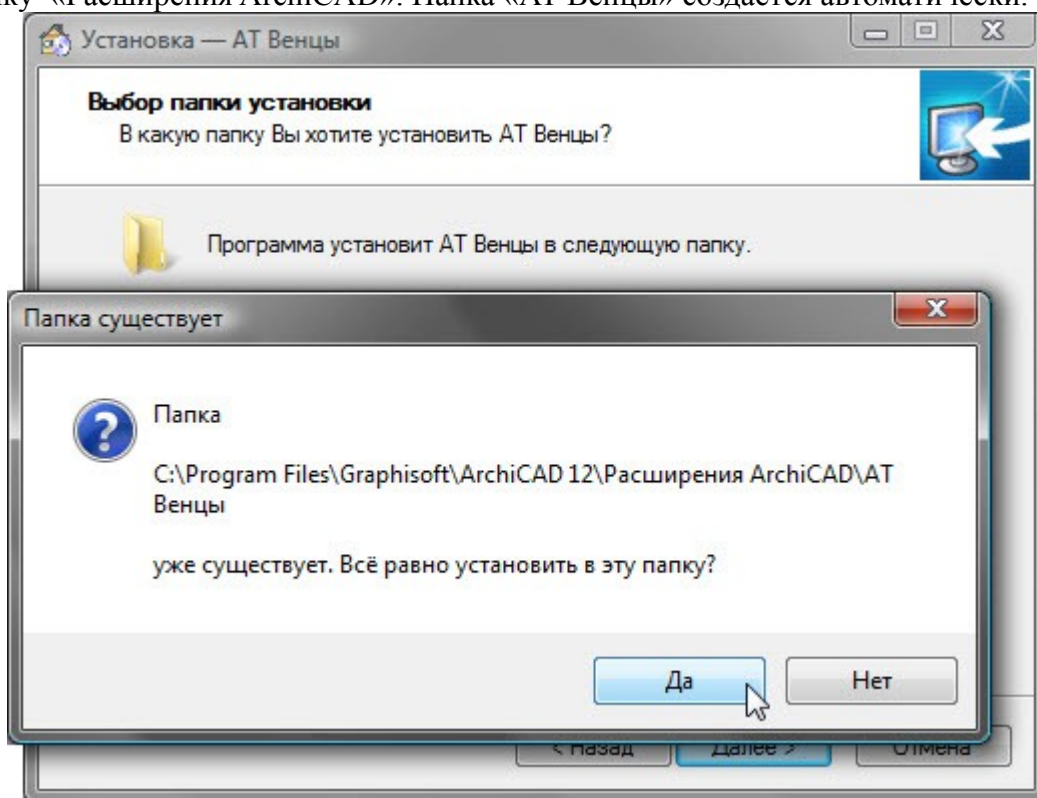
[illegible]ку «Расширения ArchiCAD». Папка «AT Венцы» создается автоматически.

Установка — АТ Венцы

Выбор папки установки

В какую папку Вы хотите установить АТ Венцы?

Программа установит АТ Венцы в следующую папку.

Папка существует

Папка

C:\Program Files\Graphisoft\ArchiCAD 12\Расширения ArchiCAD\AT Венцы

уже существует. Всё равно установить в эту папку?

Да

Нет

< Назад

Далее >

Отмена